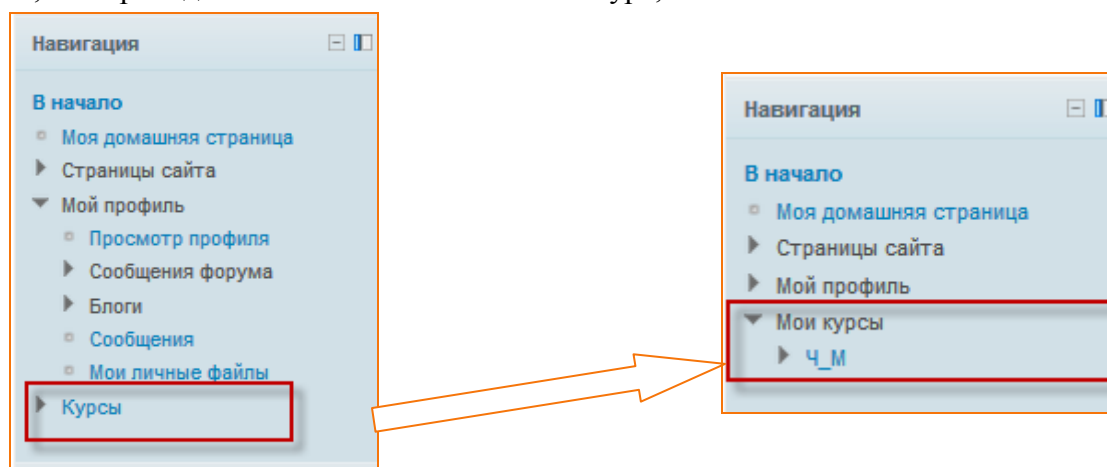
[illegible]

Навигация

В начало

Моя домашняя страница

Страницы сайта

Мой профиль

Просмотр профиля

Сообщения форума

Блоги

Сообщения

Мои личные файлы

Курсы

Навигация

В начало

Моя домашняя страница

Страницы сайта

Мой профиль

Мои курсы

Ч_М